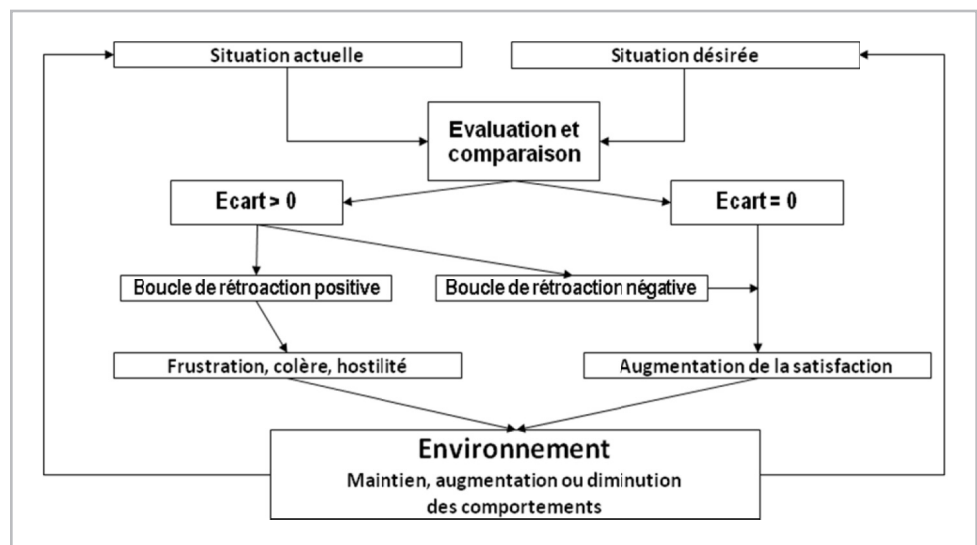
Situation actuelle

Situation désirée

Evaluation et comparaison

Ecart > 0

Ecart = 0

Boucle de rétroaction positive

Boucle de rétroaction négative

Frustration, colère, hostilité

Augmentation de la satisfaction

Environnement
Maintien, augmentation ou diminution des comportements